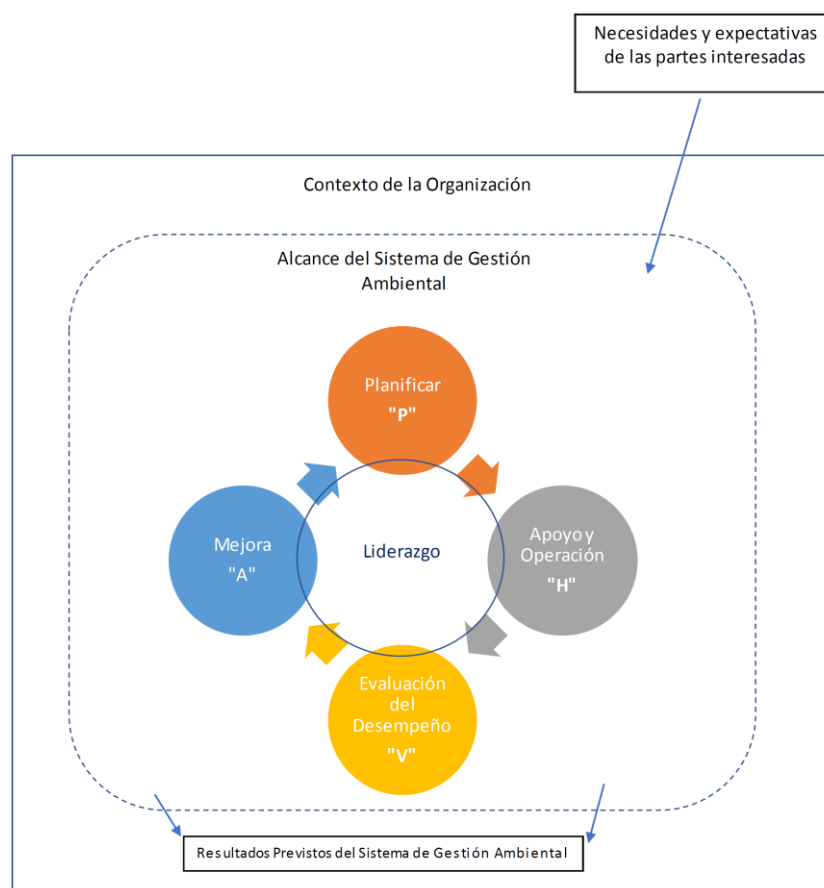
Necesidades y expectativas de las partes interesadas

Contexto de la Organización

Alcance del Sistema de Gestión Ambiental

Planificar
"P"

Apoyo y Operación
"H"

Evaluación del Desempeño
"V"

Mejora
"A"

Liderazgo

Resultados Previstos del Sistema de Gestión Ambiental